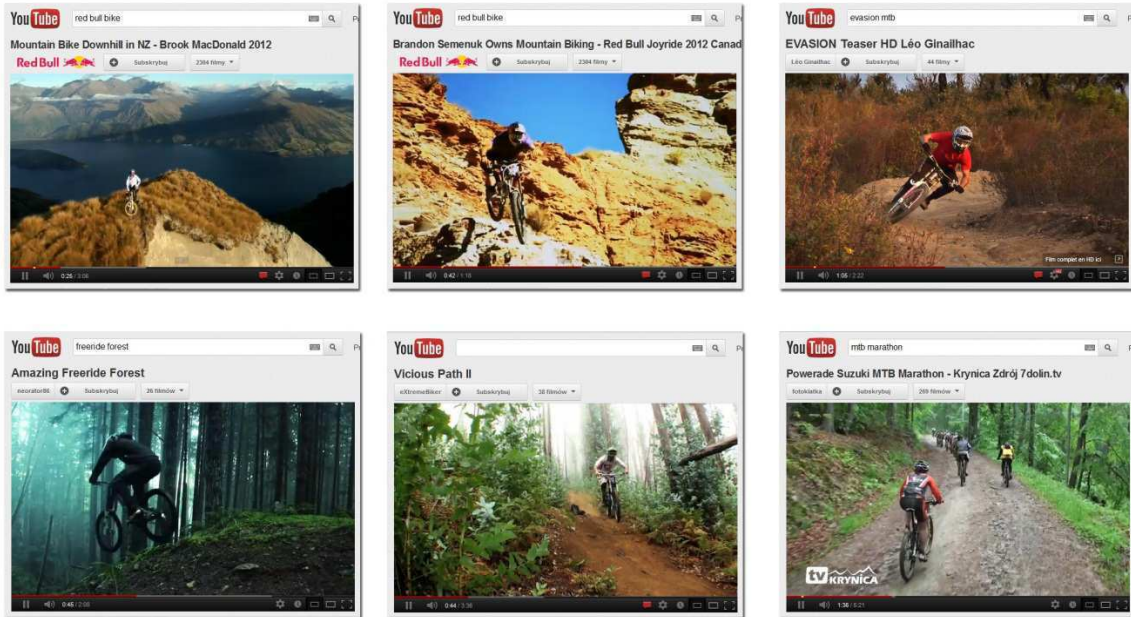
YouTube red bull bike
Mountain Bike Downhill in NZ - Brook MacDonald 2012
Red Bull Subskrybuj 2384 filmy
0:25 / 3:06

YouTube red bull bike
Brandon Semenuk Owns Mountain Biking - Red Bull Joyride 2012 Canad
Red Bull Subskrybuj 2384 filmy
0:42 / 1:16

YouTube evasion mtb
EVASION Teaser HD Léo Ginailhac
Léo Ginailhac Subskrybuj 44 filmy
Film complet en HD ici
1:05 / 2:22

YouTube freeride forest
Amazing Freeride Forest
neorator86 Subskrybuj 36 filmów
0:45 / 2:08

YouTube
Vicious Path II
eXtremeBiker Subskrybuj 38 filmów
0:44 / 3:36

YouTube mtb marathon
Powerade Suzuki MTB Marathon - Krynica Zdrój 7dolin.tv
fotoklatka Subskrybuj 269 filmów
tv KRYNICA
1:36 / 8:21